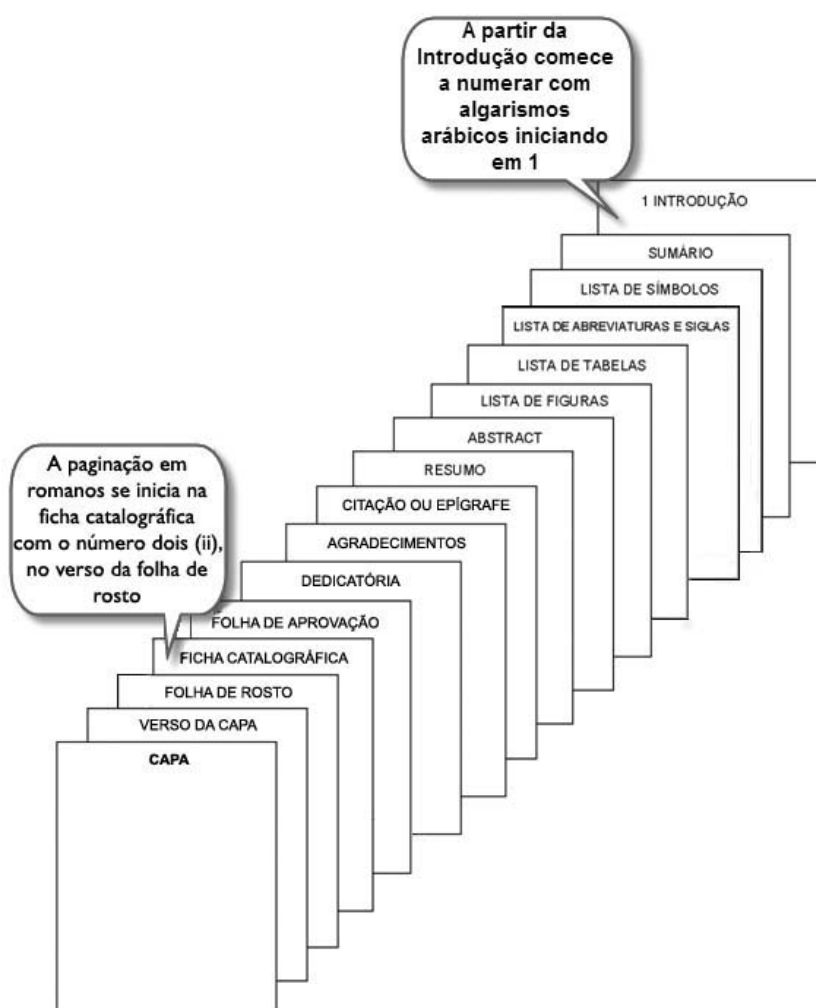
A partir da Introdução comece a numerar com algarismos arábicos iniciando em 1

1 INTRODUÇÃO

SUMÁRIO

LISTA DE SÍMBOLOS

LISTA DE ABREVIATURAS E SIGLAS

LISTA DE TABELAS

LISTA DE FIGURAS

ABSTRACT

RESUMO

CITAÇÃO OU EPÍGRAFE

AGRADECIMENTOS

DEDICATÓRIA

A paginação em romanos se inicia na ficha catalográfica com o número dois (ii), no verso da folha de rosto

FOLHA DE APROVAÇÃO

FICHA CATALOGRÁFICA

FOLHA DE ROSTO

VERSO DA CAPA

CAPA